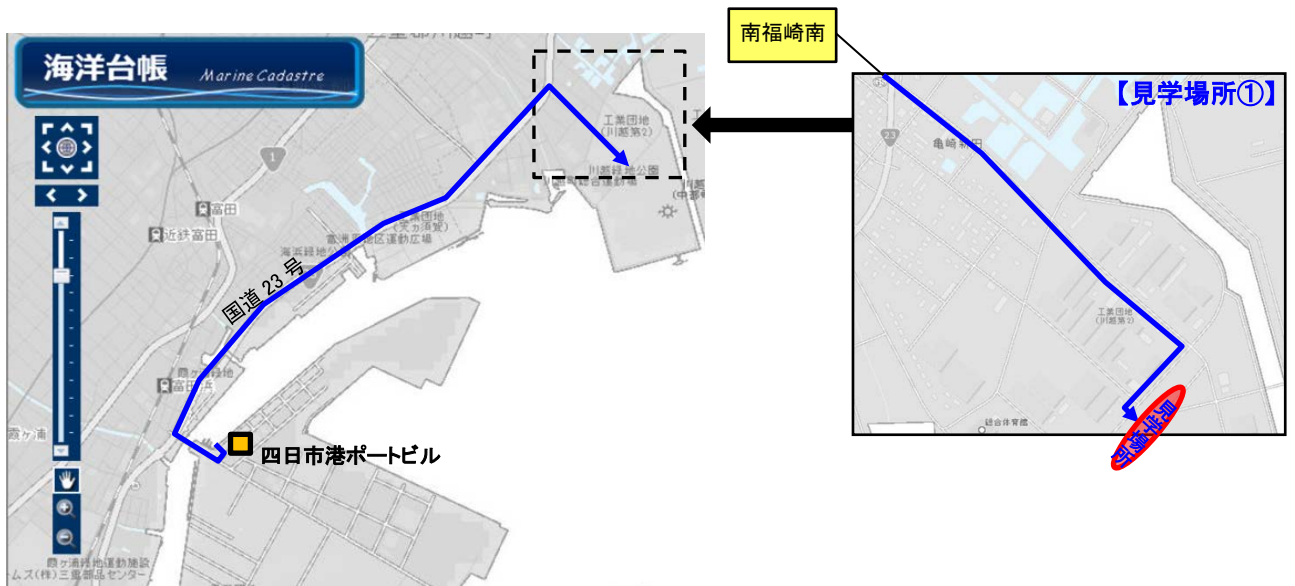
海洋台帳 Marine Cadastre

南福崎南

【見学場所①】

富田

近鉄富田

国道 23 号

工業団地（川越第2）

川越緑地公園

霞ケ浦

四日市港ポートビル

亀崎新田

工業団地（川越第2）

総合体育館

見学場所

霞ケ浦緑地運動施設

ムズ(株)三重部品センター